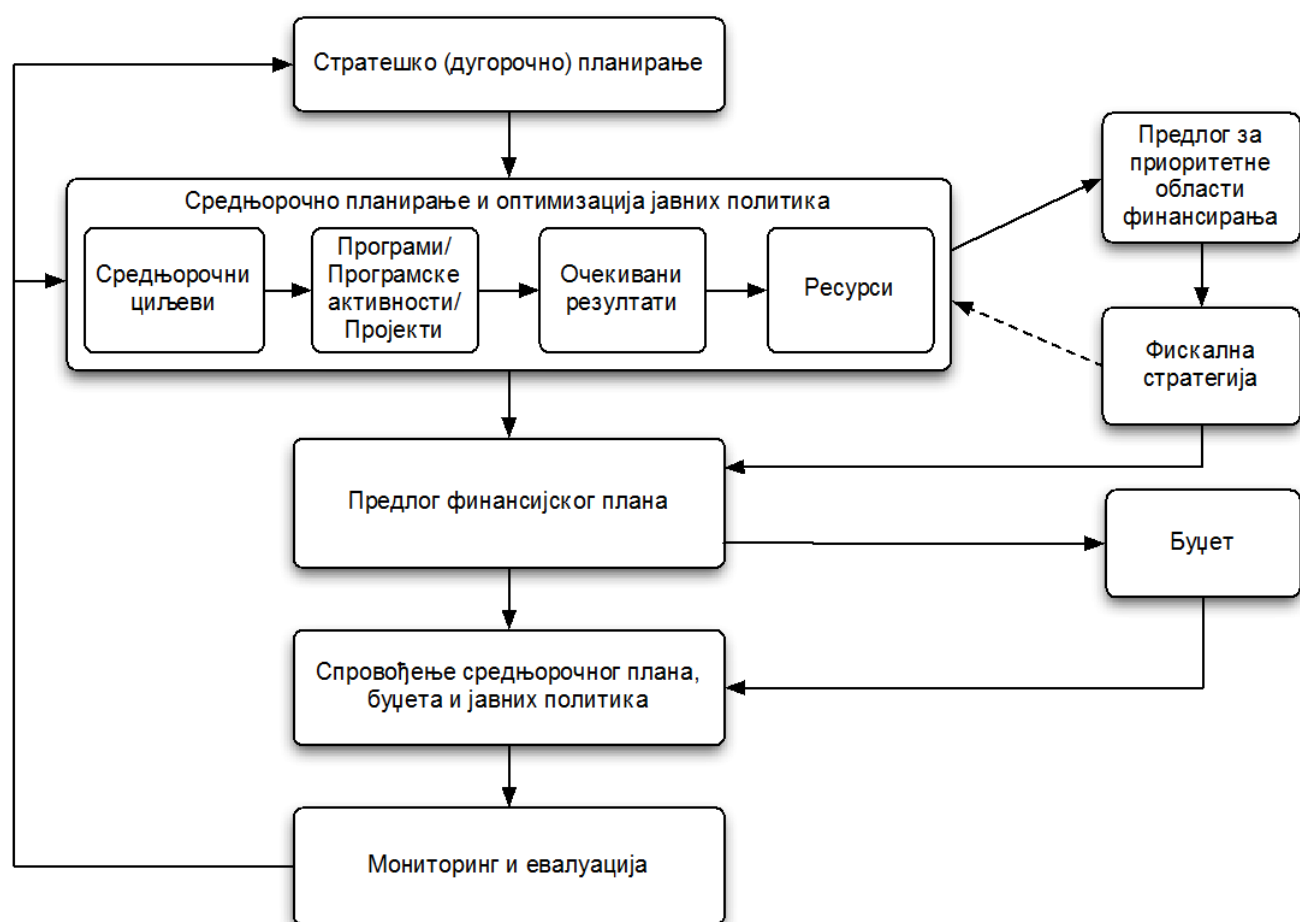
Стратешко (дугорочно) планирање

Средњорочно планирање и оптимизација јавних политика

Средњорочни циљеви

Програми/ Програмске активности/ Пројекти

Очекивани резултати

Ресурси

Предлог за приоритетне области финансирања

Фискална стратегија

Предлог финансијског плана

Буџет

Спровођење средњорочног плана, буџета и јавних политика

Мониторинг и евалуација